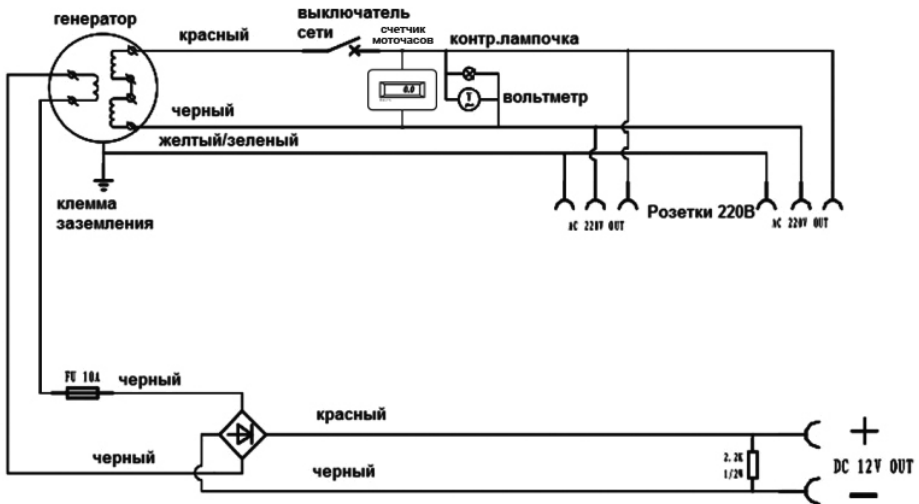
генератор
красный
выключатель сети
счетчик моточасов
0.0
контр.лампочка
вольтметр
V
черный
желтый/зеленый
клемма заземления
AC 220V OUT
Розетки 220В
AC 220V OUT
FU 10A
черный
красный
черный
черный
2.2K
1/2W
+
DC 12V OUT
−